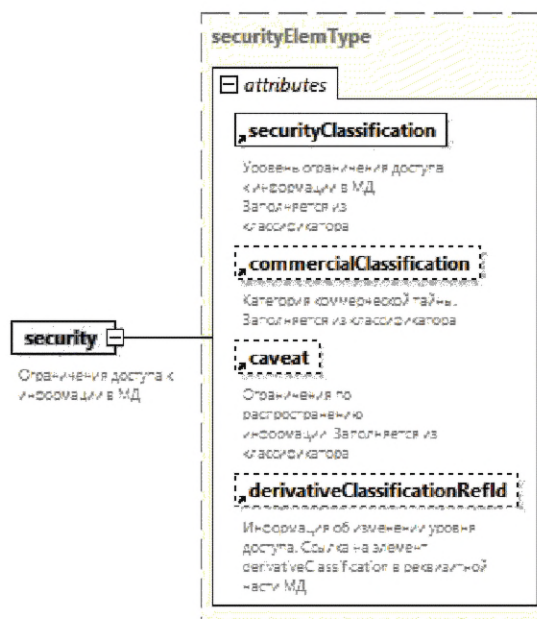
securityElemType

attributes

securityClassification

Уровень ограничения доступа к информации в МД. Заполняется из классификатора

commercialClassification

Категория коммерческой тайны. Заполняется из классификатора

caveat

Ограничения по распространению информации. Заполняется из классификатора

derivativeClassificationRefId

Информация об изменении уровня доступа. Ссылка на элемент derivativeClassification в реквизитной части МД

security

Ограничения доступа к информации в МД